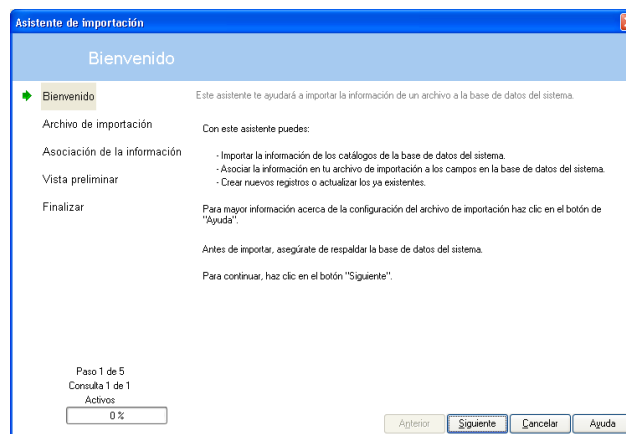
Asistente de importación

Bienvenido

Bienvenido

Archivo de importación

Asociación de la información

Vista preliminar

Finalizar

Este asistente te ayudará a importar la información de un archivo a la base de datos del sistema.

Con este asistente puedes:

- Importar la información de los catálogos de la base de datos del sistema.
- Asociar la información en tu archivo de importación a los campos en la base de datos del sistema.
- Crear nuevos registros o actualizar los ya existentes.

Para mayor información acerca de la configuración del archivo de importación haz clic en el botón de "Ayuda".

Antes de importar, asegúrate de respaldar la base de datos del sistema.

Para continuar, haz clic en el botón "Siguiente".

Paso 1 de 5
Consulta 1 de 1
Activos
0 %

Anterior
Siguiente
Cancelar
Ayuda